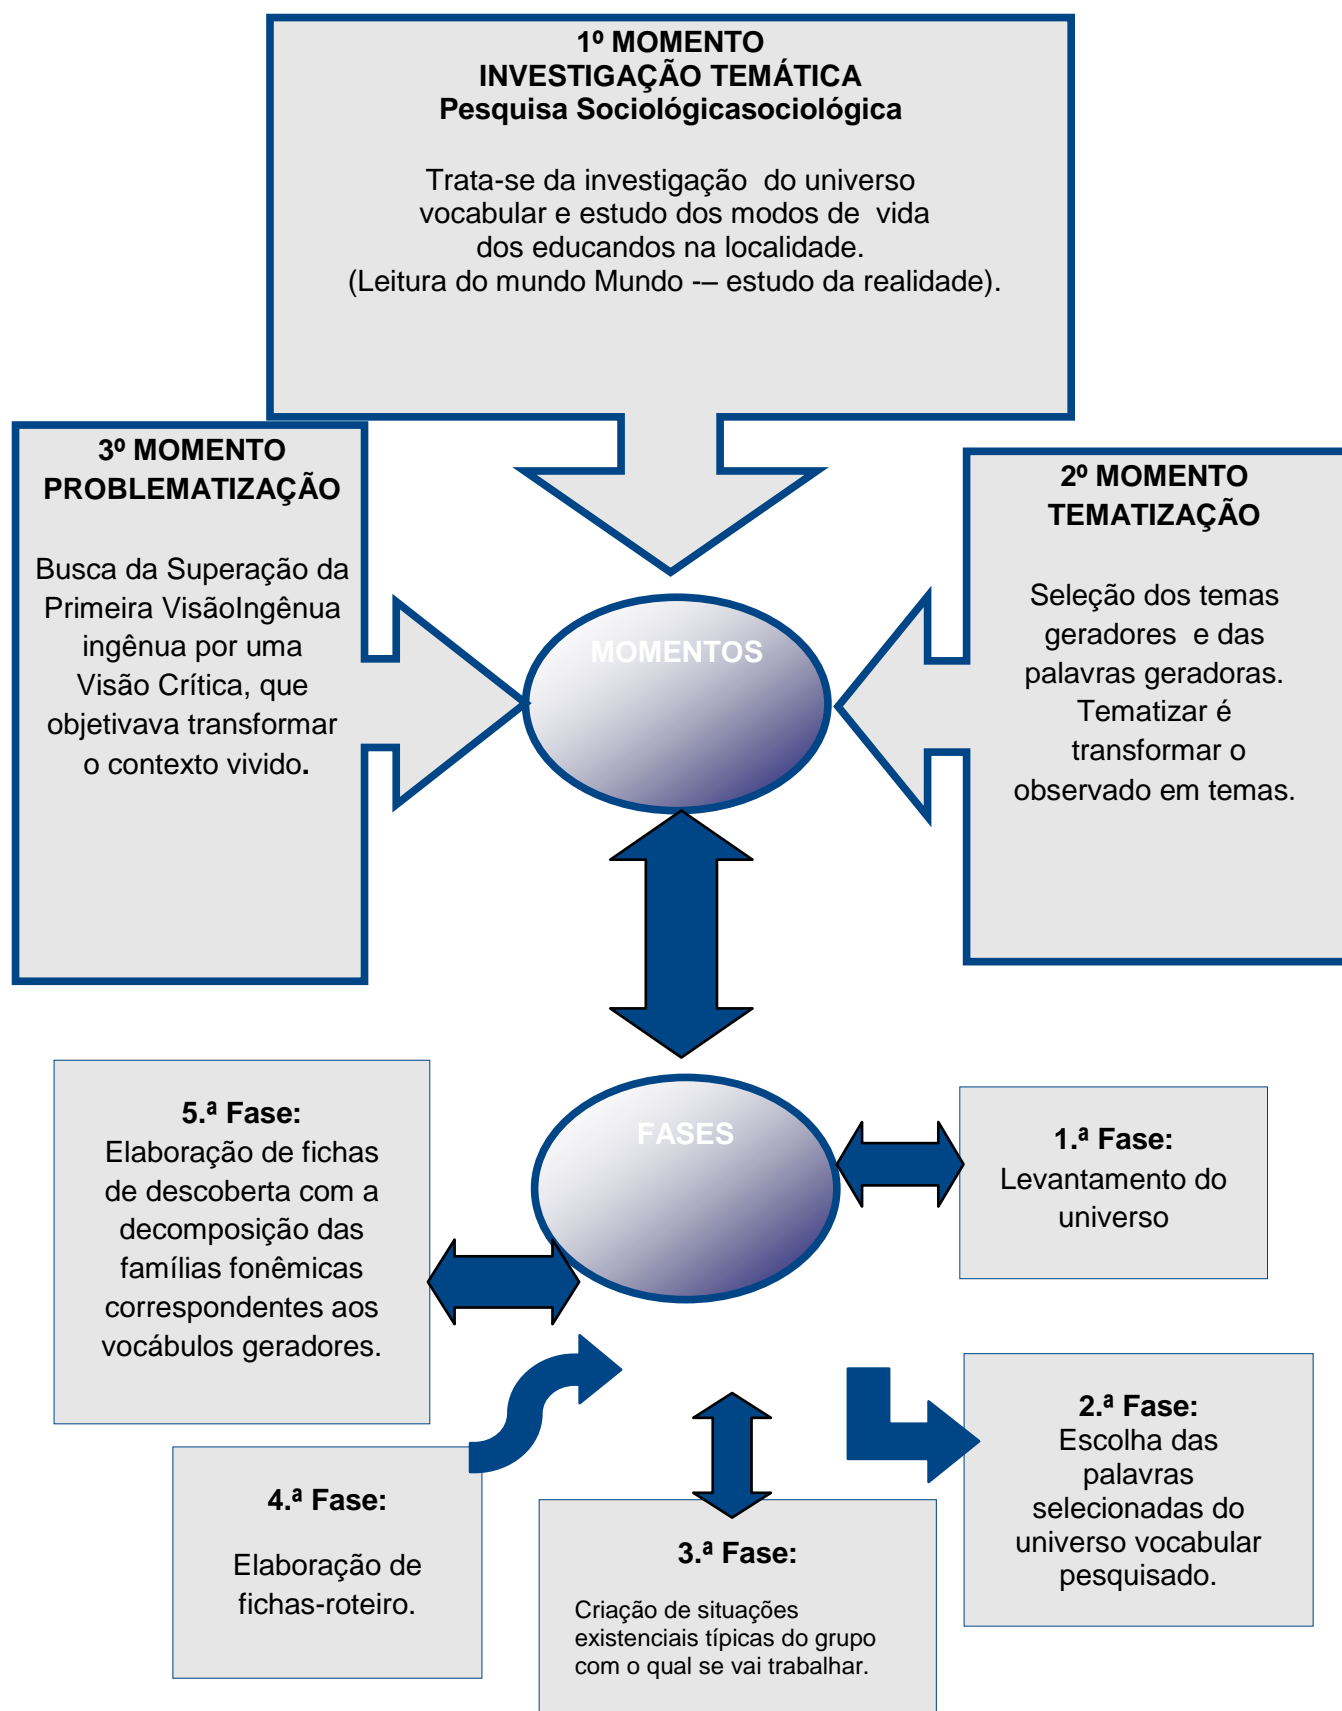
1º MOMENTO
INVESTIGAÇÃO TEMÁTICA
Pesquisa Sociológicasociológica

Trata-se da investigação do universo vocabular e estudo dos modos de vida dos educandos na localidade.
(Leitura do mundo Mundo -– estudo da realidade).

3º MOMENTO
PROBLEMATIZAÇÃO

Busca da Superação da Primeira VisãoIngênua ingênua por uma Visão Crítica, que objetivava transformar o contexto vivido.

2º MOMENTO
TEMATIZAÇÃO

Seleção dos temas geradores e das palavras geradoras. Tematizar é transformar o observado em temas.

MOMENTOS

FASES

5.ª Fase:
Elaboração de fichas de descoberta com a decomposição das famílias fonêmicas correspondentes aos vocábulos geradores.

1.ª Fase:
Levantamento do universo

2.ª Fase:
Escolha das palavras selecionadas do universo vocabular pesquisado.

4.ª Fase:

Elaboração de fichas-roteiro.

3.ª Fase:

Criação de situações existenciais típicas do grupo com o qual se vai trabalhar.